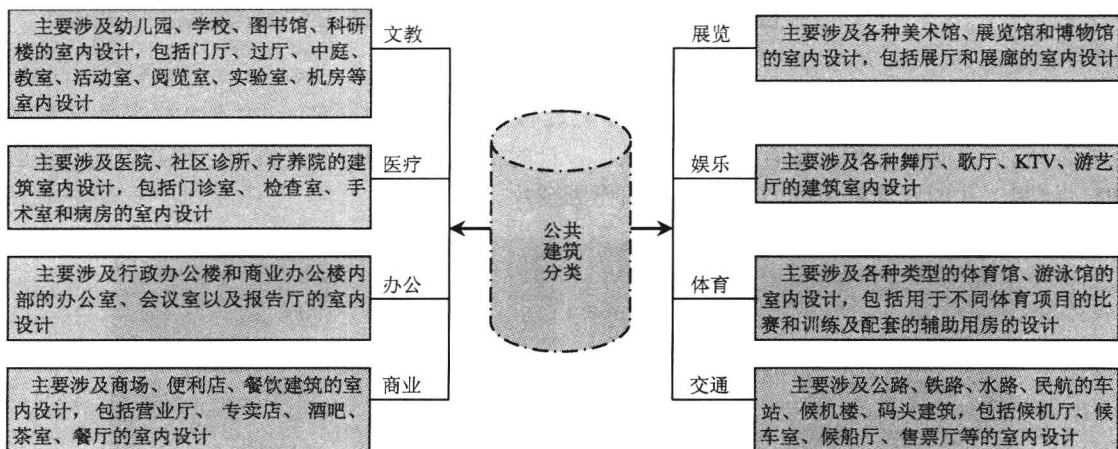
主要涉及幼儿园、学校、图书馆、科研楼的室内设计，包括门厅、过厅、中庭、教室、活动室、阅览室、实验室、机房等室内设计

文教

主要涉及医院、社区诊所、疗养院的建筑室内设计，包括门诊室、检查室、手术室和病房的室内设计

医疗

主要涉及行政办公楼和商业办公楼内部的办公室、会议室以及报告厅的室内设计

办公

主要涉及商场、便利店、餐饮建筑的室内设计，包括营业厅、专卖店、酒吧、茶室、餐厅的室内设计

商业

公共建筑分类

展览

主要涉及各种美术馆、展览馆和博物馆的室内设计，包括展厅和展廊的室内设计

娱乐

主要涉及各种舞厅、歌厅、KTV、游艺厅的建筑室内设计

体育

主要涉及各种类型的体育馆、游泳馆的室内设计，包括用于不同体育项目的比赛和训练及配套的辅助用房的设计

交通

主要涉及公路、铁路、水路、民航的车站、候机楼、码头建筑，包括候机厅、候车室、候船厅、售票厅等的室内设计